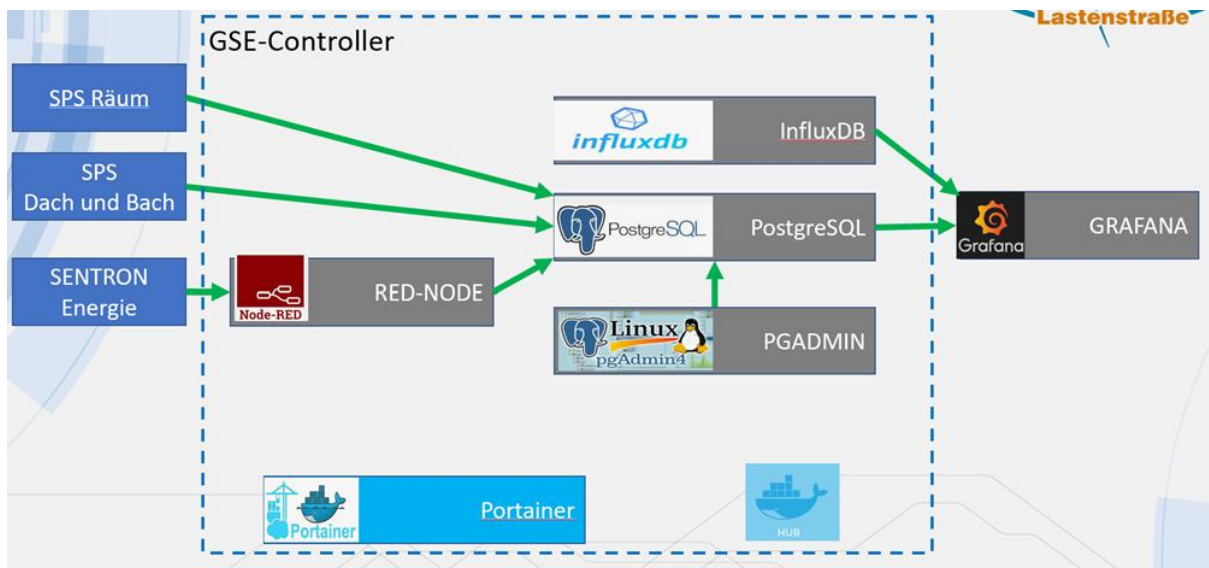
Lastenstraße

GSE-Controller

SPS Räum

SPS Dach und Bach

SENTRON Energie

influxdb InfluxDB

PostgreSQL PostgreSQL

Node-RED RED-NODE

Linux pgAdmin4 PGADMIN

Grafana GRAFANA

Portainer Portainer

HUB